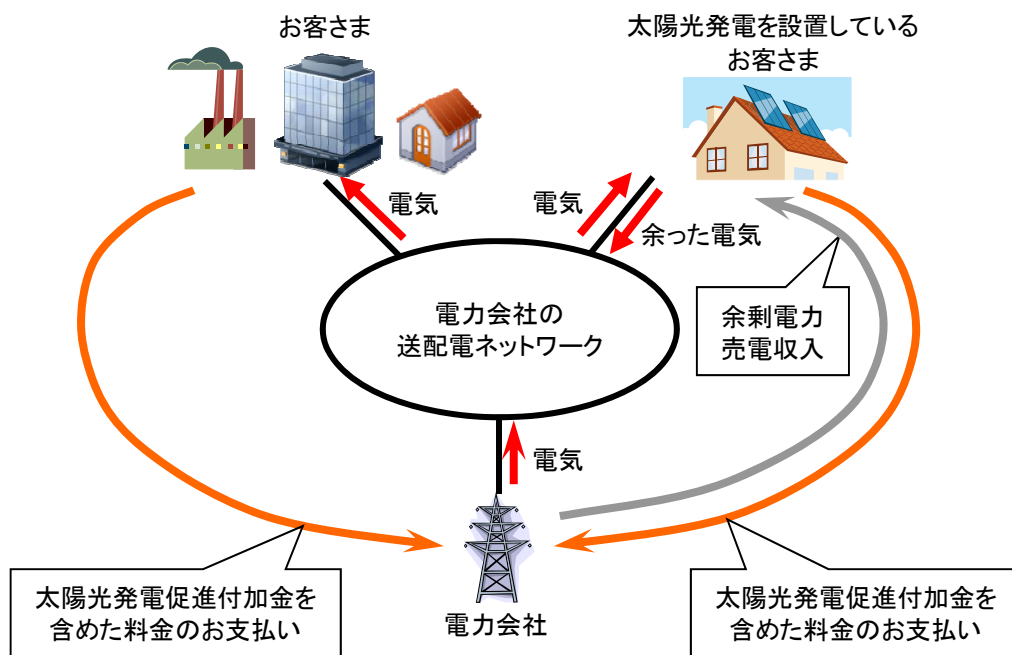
お客さま

太陽光発電を設置している
お客さま

電気

電気

余った電気

電力会社の
送配電ネットワーク

余剰電力
売電収入

電気

電力会社

太陽光発電促進付加金を
含めた料金のお支払い

太陽光発電促進付加金を
含めた料金のお支払い